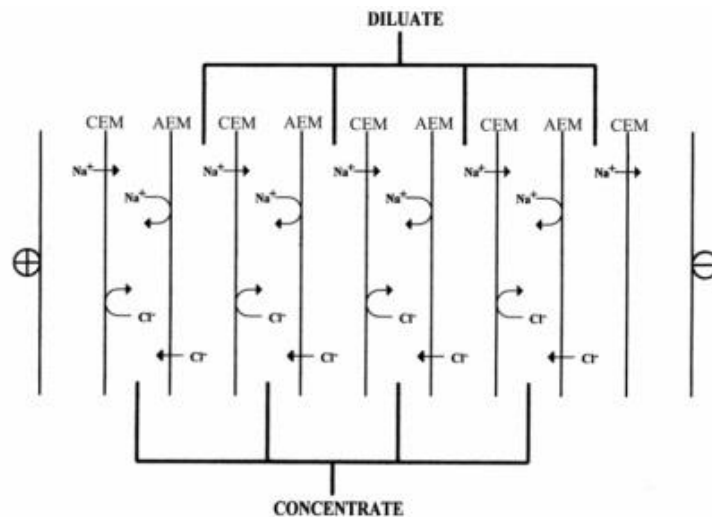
DILUATE

CEM AEM CEM AEM CEM AEM CEM AEM CEM

$\oplus$

$\ominus$

$Na^+$ $Na^+$ $Na^+$ $Na^+$ $Na^+$

$Na^+$ $Na^+$ $Na^+$ $Na^+$

$Cl^-$ $Cl^-$ $Cl^-$ $Cl^-$

$Cl^-$ $Cl^-$ $Cl^-$ $Cl^-$

CONCENTRATE